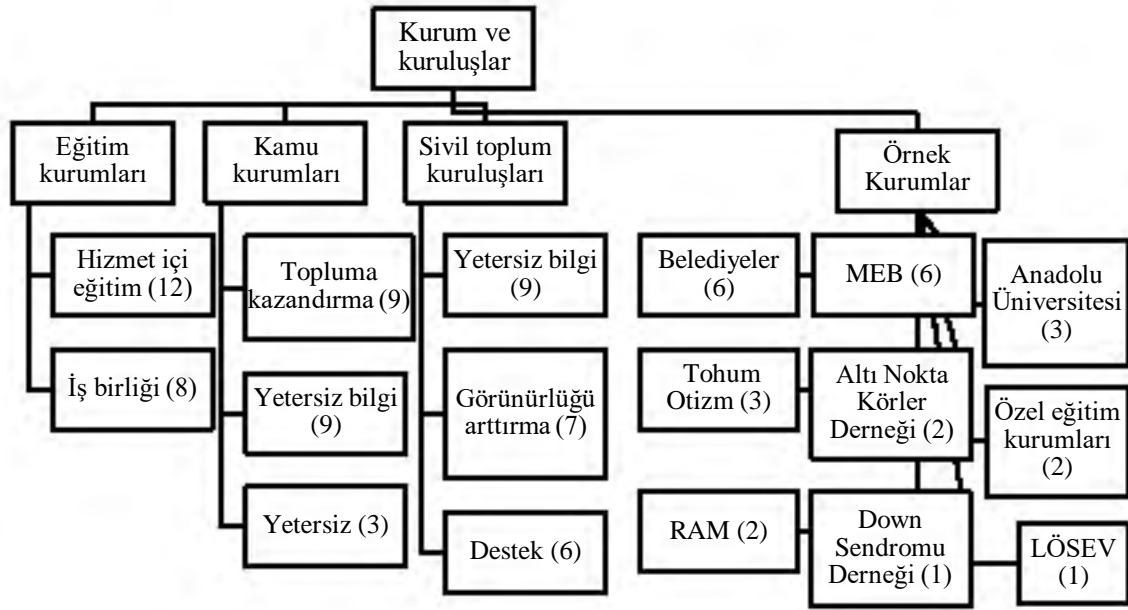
Kurum ve kuruluşlar

Eğitim kurumları

Hizmet içi eğitim (12)

İş birliği (8)

Kamu kurumları

Topluma kazandırma (9)

Yetersiz bilgi (9)

Yetersiz (3)

Sivil toplum kuruluşları

Yetersiz bilgi (9)

Görünürlüğü arttırma (7)

Destek (6)

Örnek Kurumlar

Belediyeler (6)

MEB (6)

Anadolu Üniversitesi (3)

Tohum Otizm (3)

Altı Nokta Körler Derneği (2)

Özel eğitim kurumları (2)

RAM (2)

Down Sendromu Derneği (1)

LÖSEV (1)